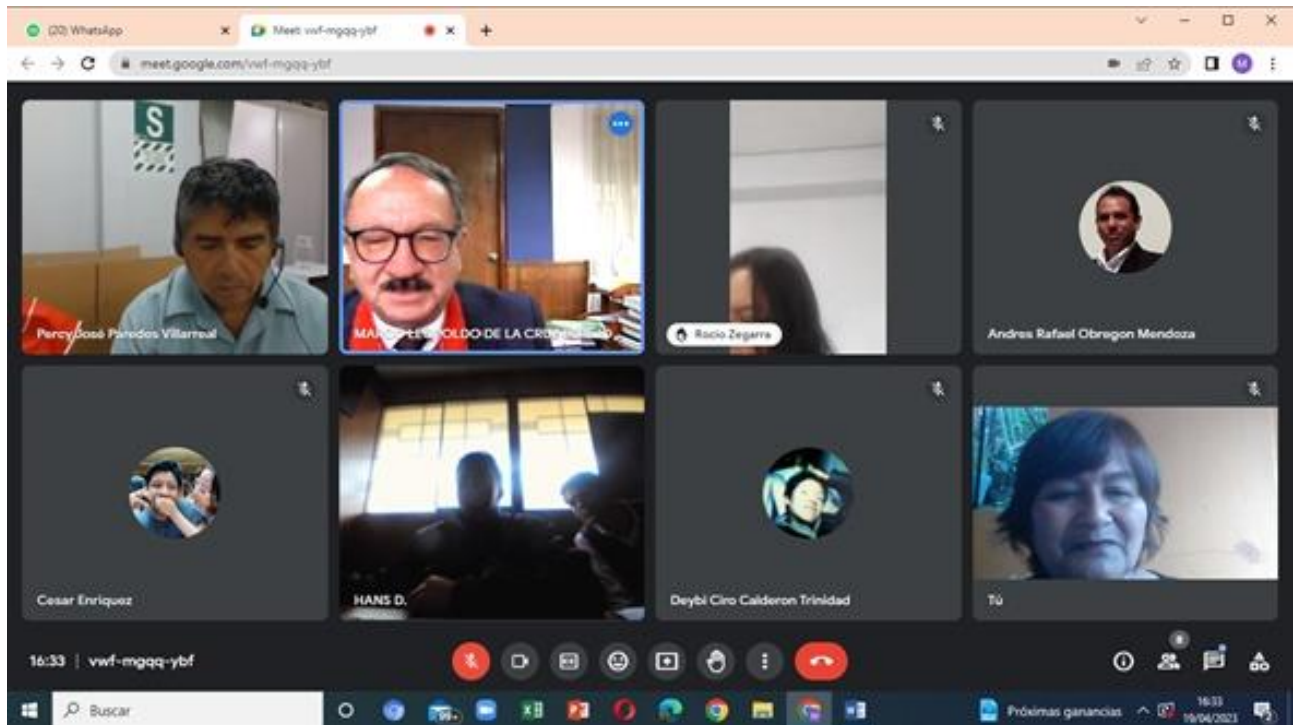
(20) WhatsApp
Meet: vwf-mgqq-ybf
meet.google.com/vwf-mgqq-ybf

S

Percy José Paredes Villarreal
MAR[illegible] LEOPOLDO DE LA CR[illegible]
Rocio Zegarra
Andres Rafael Obregon Mendoza
Cesar Enriquez
HANS D.
Deybi Ciro Calderon Trinidad
Tú

16:33 | vwf-mgqq-ybf

8

Buscar
Próximas ganancias
16:33
10/04/2023